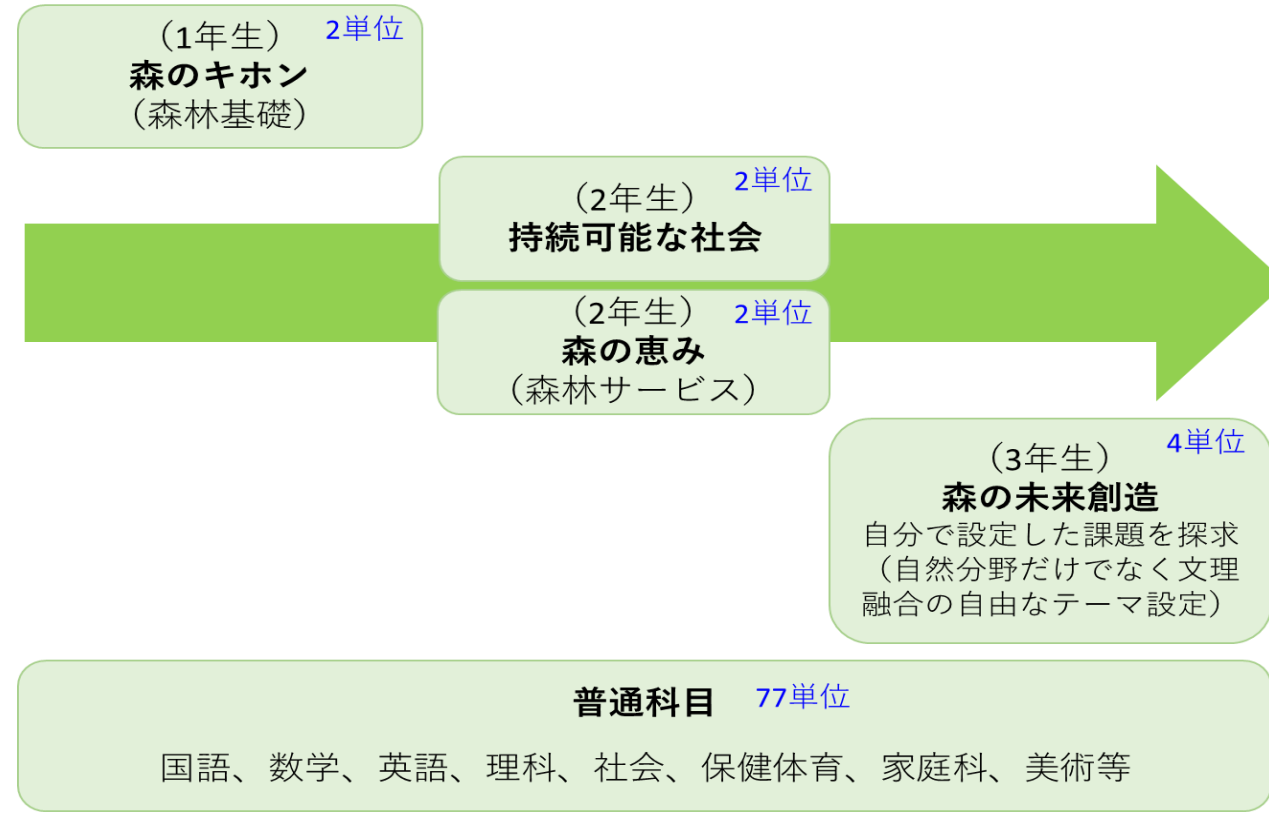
（1年生） 2単位
森のキホン
（森林基礎）

（2年生） 2単位
持続可能な社会

（2年生） 2単位
森の恵み
（森林サービス）

（3年生） 4単位
森の未来創造
自分で設定した課題を探求
（自然分野だけでなく文理融合の自由なテーマ設定）

普通科目 77単位
国語、数学、英語、理科、社会、保健体育、家庭科、美術等